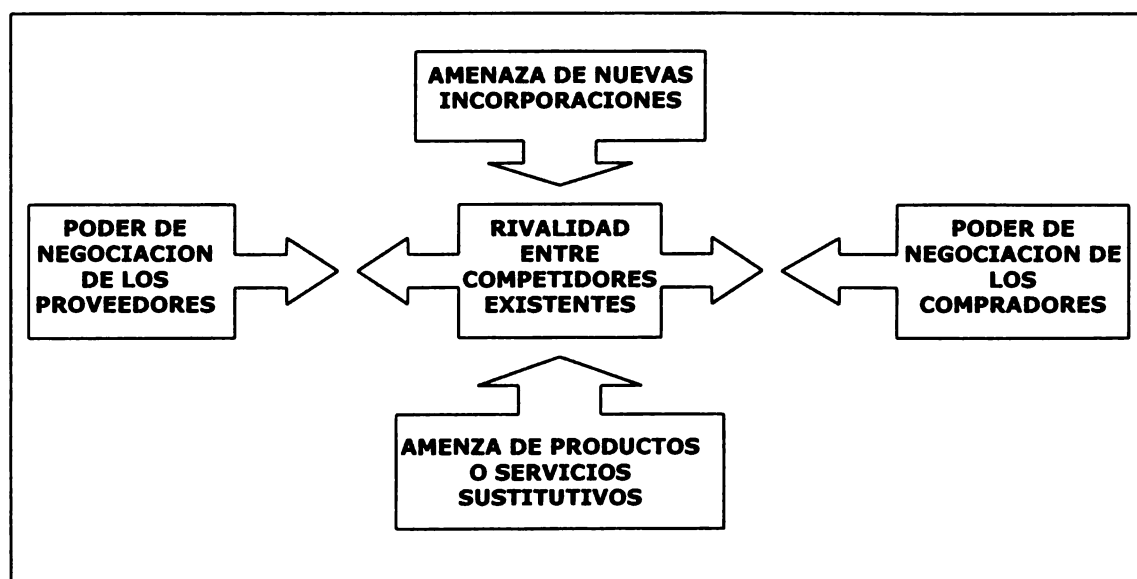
AMENAZA DE NUEVAS INCORPORACIONES

PODER DE NEGOCIACION DE LOS PROVEEDORES

RIVALIDAD ENTRE COMPETIDORES EXISTENTES

PODER DE NEGOCIACION DE LOS COMPRADORES

AMENZA DE PRODUCTOS O SERVICIOS SUSTITUTIVOS